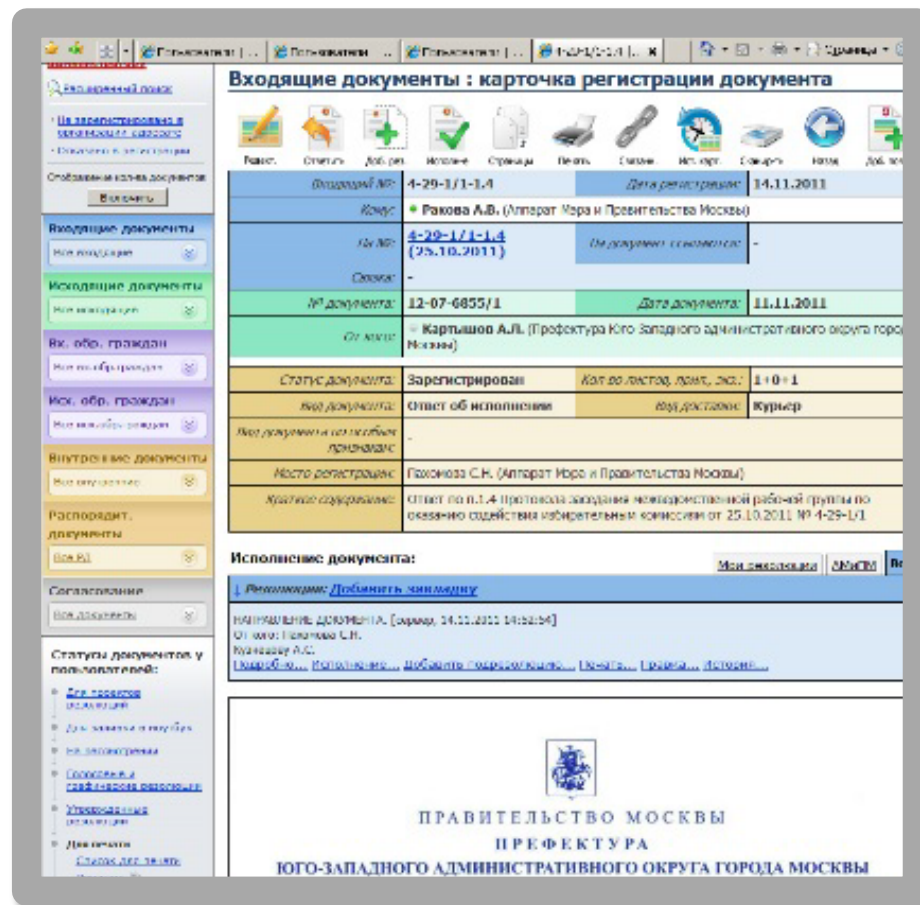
Пользователи | ... | Пользователи ... | Пользователи | ... | 4-29-1/1-1.4 | ... Страница

Расширенный поиск

Не зарегистрировано в организации адресата
Отказано в регистрации

Отображение копий документов
Включить

Входящие документы
Все входящие

Исходящие документы
Все исходящие

Вх. обр. граждан
Все вх.обр.граждан

Исх. обр. граждан
Все исх.обр. граждан

Внутренние документы
Все внутренние

Распорядит. документы
Все РД

Согласование
Все документы

Статусы документов у пользователей:
Для проектов резолюций
Для заметок и ознакомления
Не рассмотрено
Согласовано в графическом реестре
Утвержденные резолюции
Для печати
Список для печати

Входящие документы : карточка регистрации документа

Редакт. Ответить Доб. рез. Исполнение Страницы Печать Связи Исп. орг. Сохранить Назад Доб. исп.

| Входящий №: | 4-29-1/1-1.4 | Дата регистрации: | 14.11.2011 |
|---|---|---|---|
| Кому: | Ракова А.В. (Аппарат Мэра и Правительства Москвы) | | |
| На №: | 4-29-1/1-1.4 (25.10.2011) | По документу: | - |
| Связка: | - | | |
| № документа: | 12-07-6855/1 | Дата документа: | 11.11.2011 |
| От кого: | Картышов А.П. (Префектура Юго-Западного административного округа города Москвы) | | |
| Статус документа: | Зарегистрирован | Кол-во листов, прил., экз.: | 1+0+1 |
| Вид документа: | Ответ об исполнении | Вид доставки: | Курьер |
| Вид документа по особым признакам: | - | | |
| Место регистрации: | Пахомова С.Н. (Аппарат Мэра и Правительства Москвы) | | |
| Краткое содержание: | Ответ по п.1.4 протокола заседания межведомственной рабочей группы по оказанию содействия избирательным комиссиям от 25.10.2011 № 4-29-1/1 | | |

Исполнение документа:
Мои резолюции | АМиПМ | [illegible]

Резолюции: Добавить резолюцию

НАПРАВЛЕНИЕ ДОКУМЕНТА. [сервер, 14.11.2011 14:52:54]
От кого: Пахомова С.Н.
Кузнецову А.С.
Подробно... Исполнение... Добавить подрезолюцию... Печать... Правка... История...

ПРАВИТЕЛЬСТВО МОСКВЫ
ПРЕФЕКТУРА
ЮГО-ЗАПАДНОГО АДМИНИСТРАТИВНОГО ОКРУГА ГОРОДА МОСКВЫ